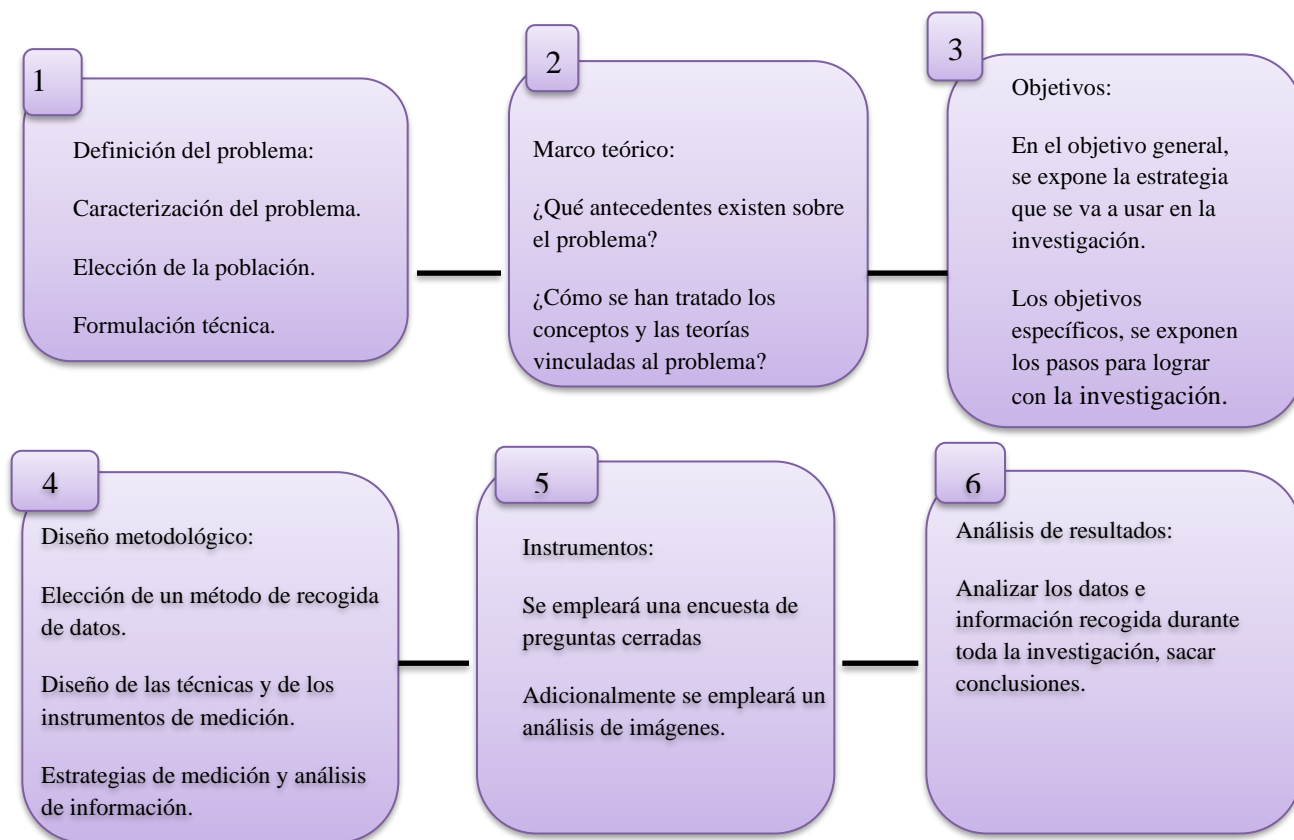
1

Definición del problema:

Caracterización del problema.

Elección de la población.

Formulación técnica.

2

Marco teórico:

¿Qué antecedentes existen sobre el problema?

¿Cómo se han tratado los conceptos y las teorías vinculadas al problema?

3

Objetivos:

En el objetivo general, se expone la estrategia que se va a usar en la investigación.

Los objetivos específicos, se exponen los pasos para lograr con la investigación.

4

Diseño metodológico:

Elección de un método de recogida de datos.

Diseño de las técnicas y de los instrumentos de medición.

Estrategias de medición y análisis de información.

5

Instrumentos:

Se empleará una encuesta de preguntas cerradas

Adicionalmente se empleará un análisis de imágenes.

6

Análisis de resultados:

Analizar los datos e información recogida durante toda la investigación, sacar conclusiones.